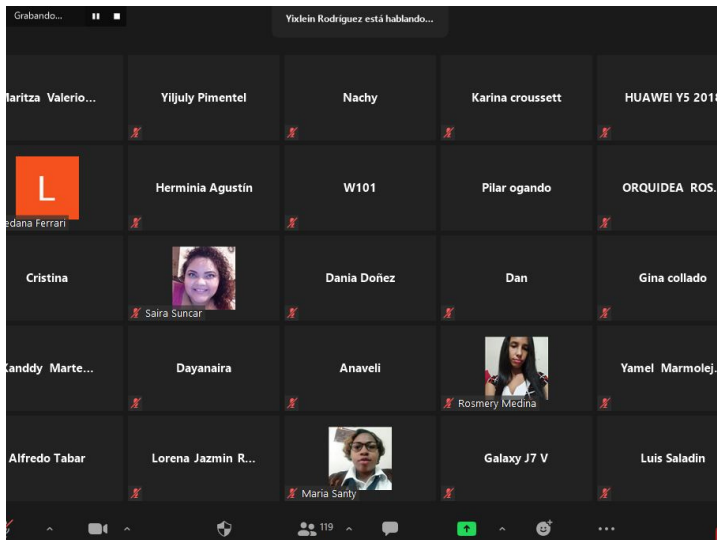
Grabando...

Yixlein Rodriguez está hablando...

laritza Valerio...

Yiljuly Pimentel

Nachy

Karina croussett

HUAWEI Y5 2018

L

edana Ferrari

Herminia Agustín

W101

Pilar ogando

ORQUIDEA ROS.

Cristina

Saira Suncar

Dania Doñez

Dan

Gina collado

Kanddy Marte...

Dayanaira

Anaveli

Rosmery Medina

Yamel Marmolej.

Alfredo Tabar

Lorena Jazmin R...

Maria Santy

Galaxy J7 V

Luis Saladin

119